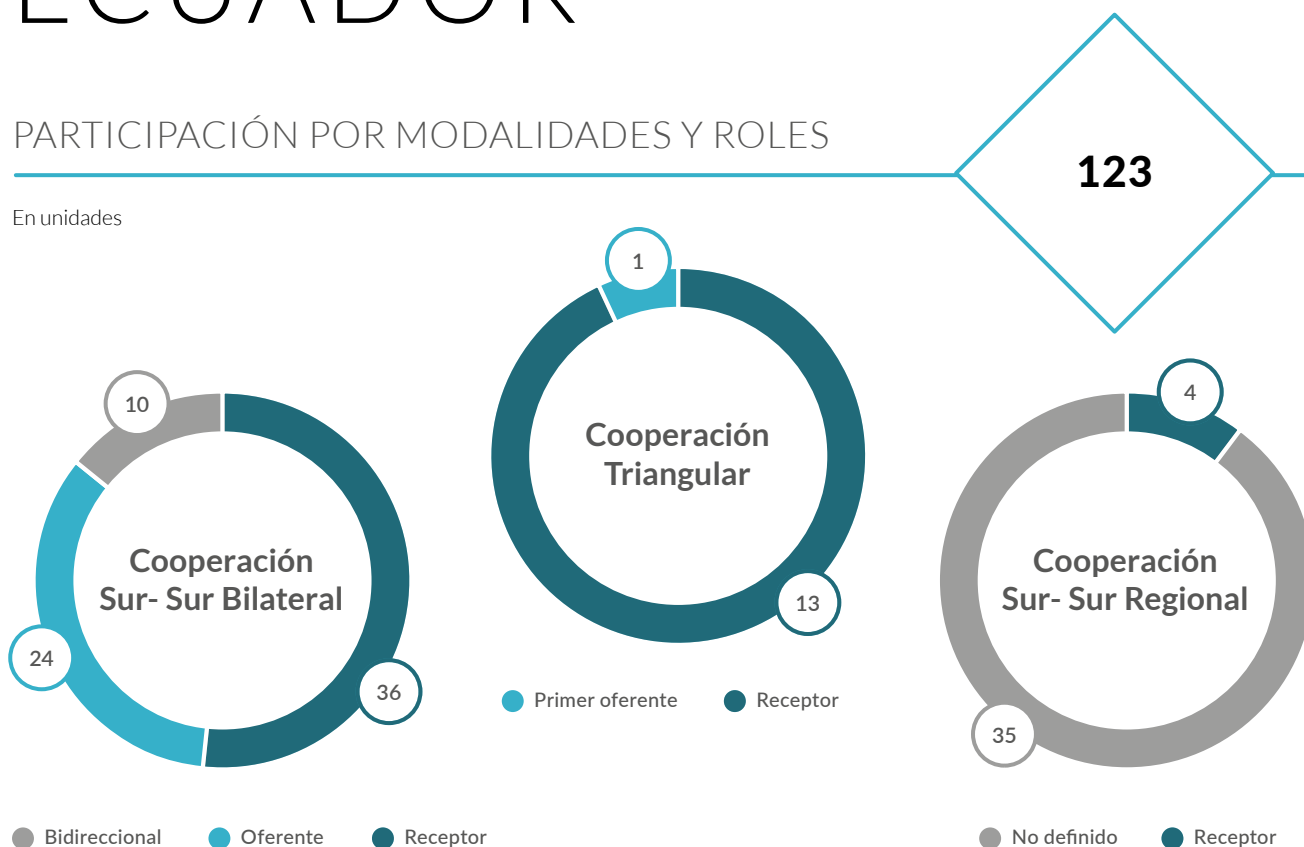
ECUADOR

PARTICIPACIÓN POR MODALIDADES Y ROLES

123

En unidades

1

Cooperación Triangular

13

Primer oferente Receptor

10

Cooperación Sur- Sur Bilateral

24

36

Bidireccional Oferente Receptor

4

Cooperación Sur- Sur Regional

35

No definido Receptor